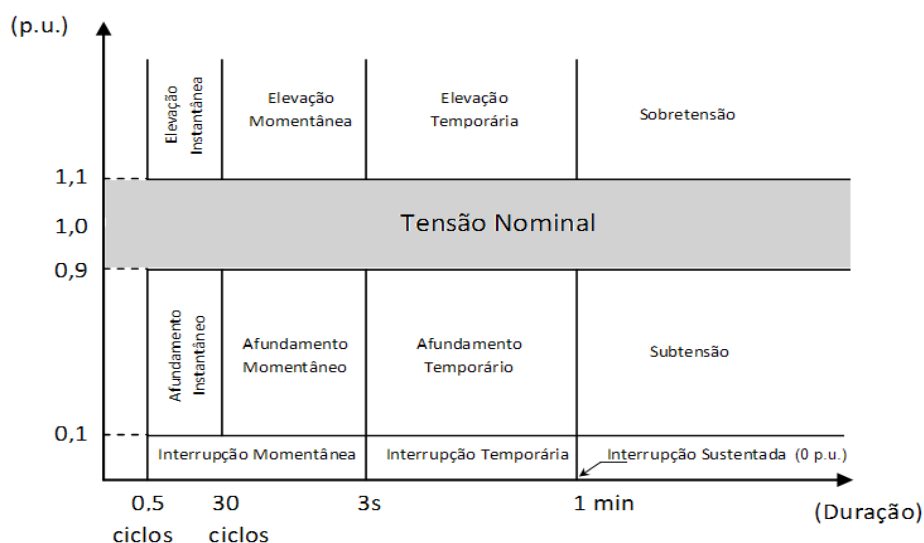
(p.u.)

Elevação Instantânea

Elevação Momentânea

Elevação Temporária

Sobretensão

1,1

1,0

Tensão Nominal

0,9

Afundamento Instantâneo

Afundamento Momentâneo

Afundamento Temporário

Subtensão

0,1

Interrupção Momentânea

Interrupção Temporária

Interrupção Sustentada (0 p.u.)

0.5 ciclos

30 ciclos

3s

1 min

(Duração)